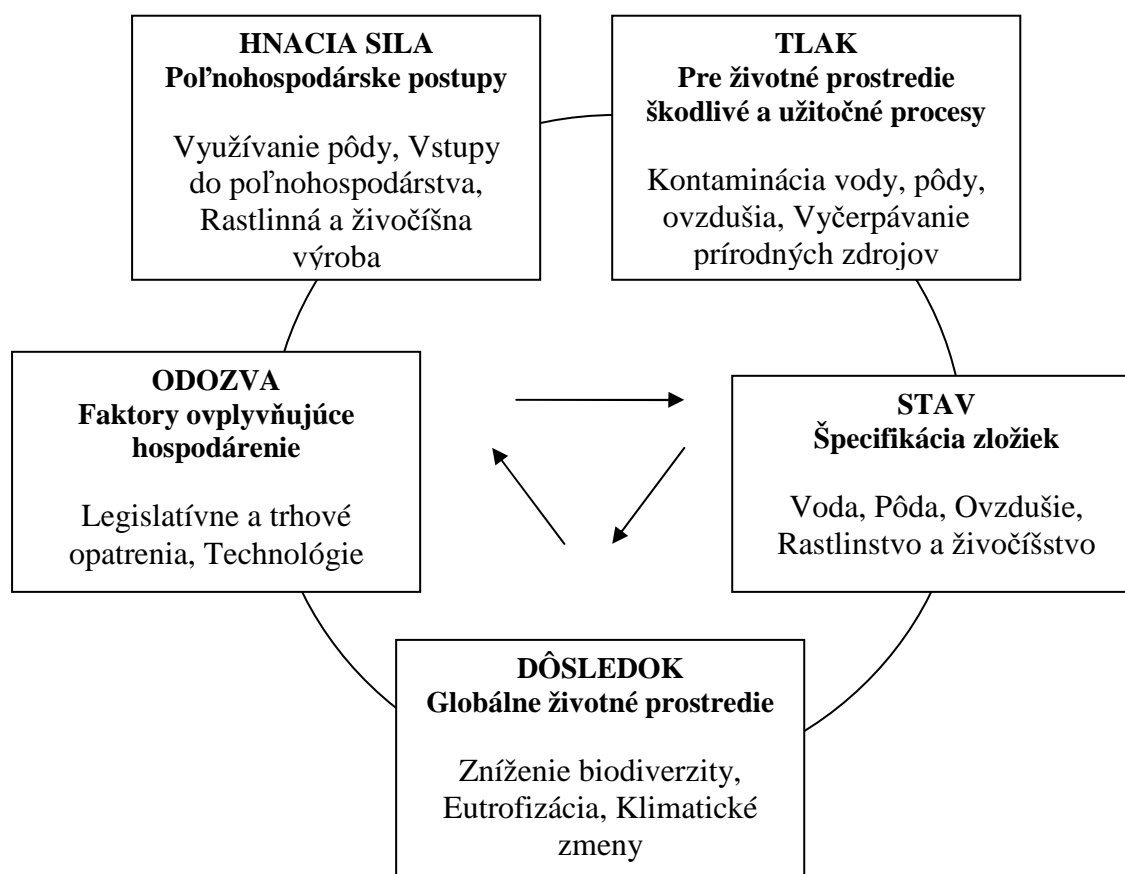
**HNACIA SILA**
**Poľnohospodárske postupy**

Využívanie pôdy, Vstupy do poľnohospodárstva, Rastlinná a živočíšna výroba

**TLAK**
**Pre životné prostredie škodlivé a užitočné procesy**

Kontaminácia vody, pôdy, ovzdušia, Vyčerpávanie prírodných zdrojov

**ODOZVA**
**Faktory ovplyvňujúce hospodárenie**

Legislatívne a trhové opatrenia, Technológie

**STAV**
**Špecifikácia zložiek**

Voda, Pôda, Ovzdušie, Rastlinstvo a živočíšstvo

**DÔSLEDOK**
**Globálne životné prostredie**

Zníženie biodiverzity, Eutrofizácia, Klimatické zmeny